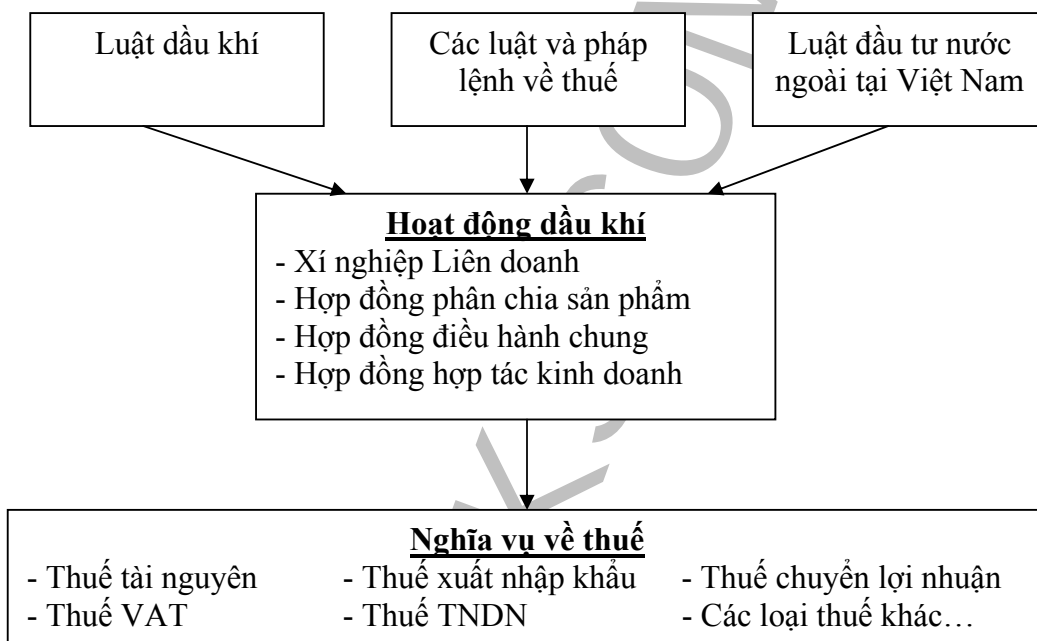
Luật dầu khí

Các luật và pháp lệnh về thuế

Luật đầu tư nước ngoài tại Việt Nam

Hoạt động dầu khí
- Xí nghiệp Liên doanh
- Hợp đồng phân chia sản phẩm
- Hợp đồng điều hành chung
- Hợp đồng hợp tác kinh doanh

Nghĩa vụ về thuế
- Thuế tài nguyên
- Thuế xuất nhập khẩu
- Thuế chuyển lợi nhuận
- Thuế VAT
- Thuế TNDN
- Các loại thuế khác…